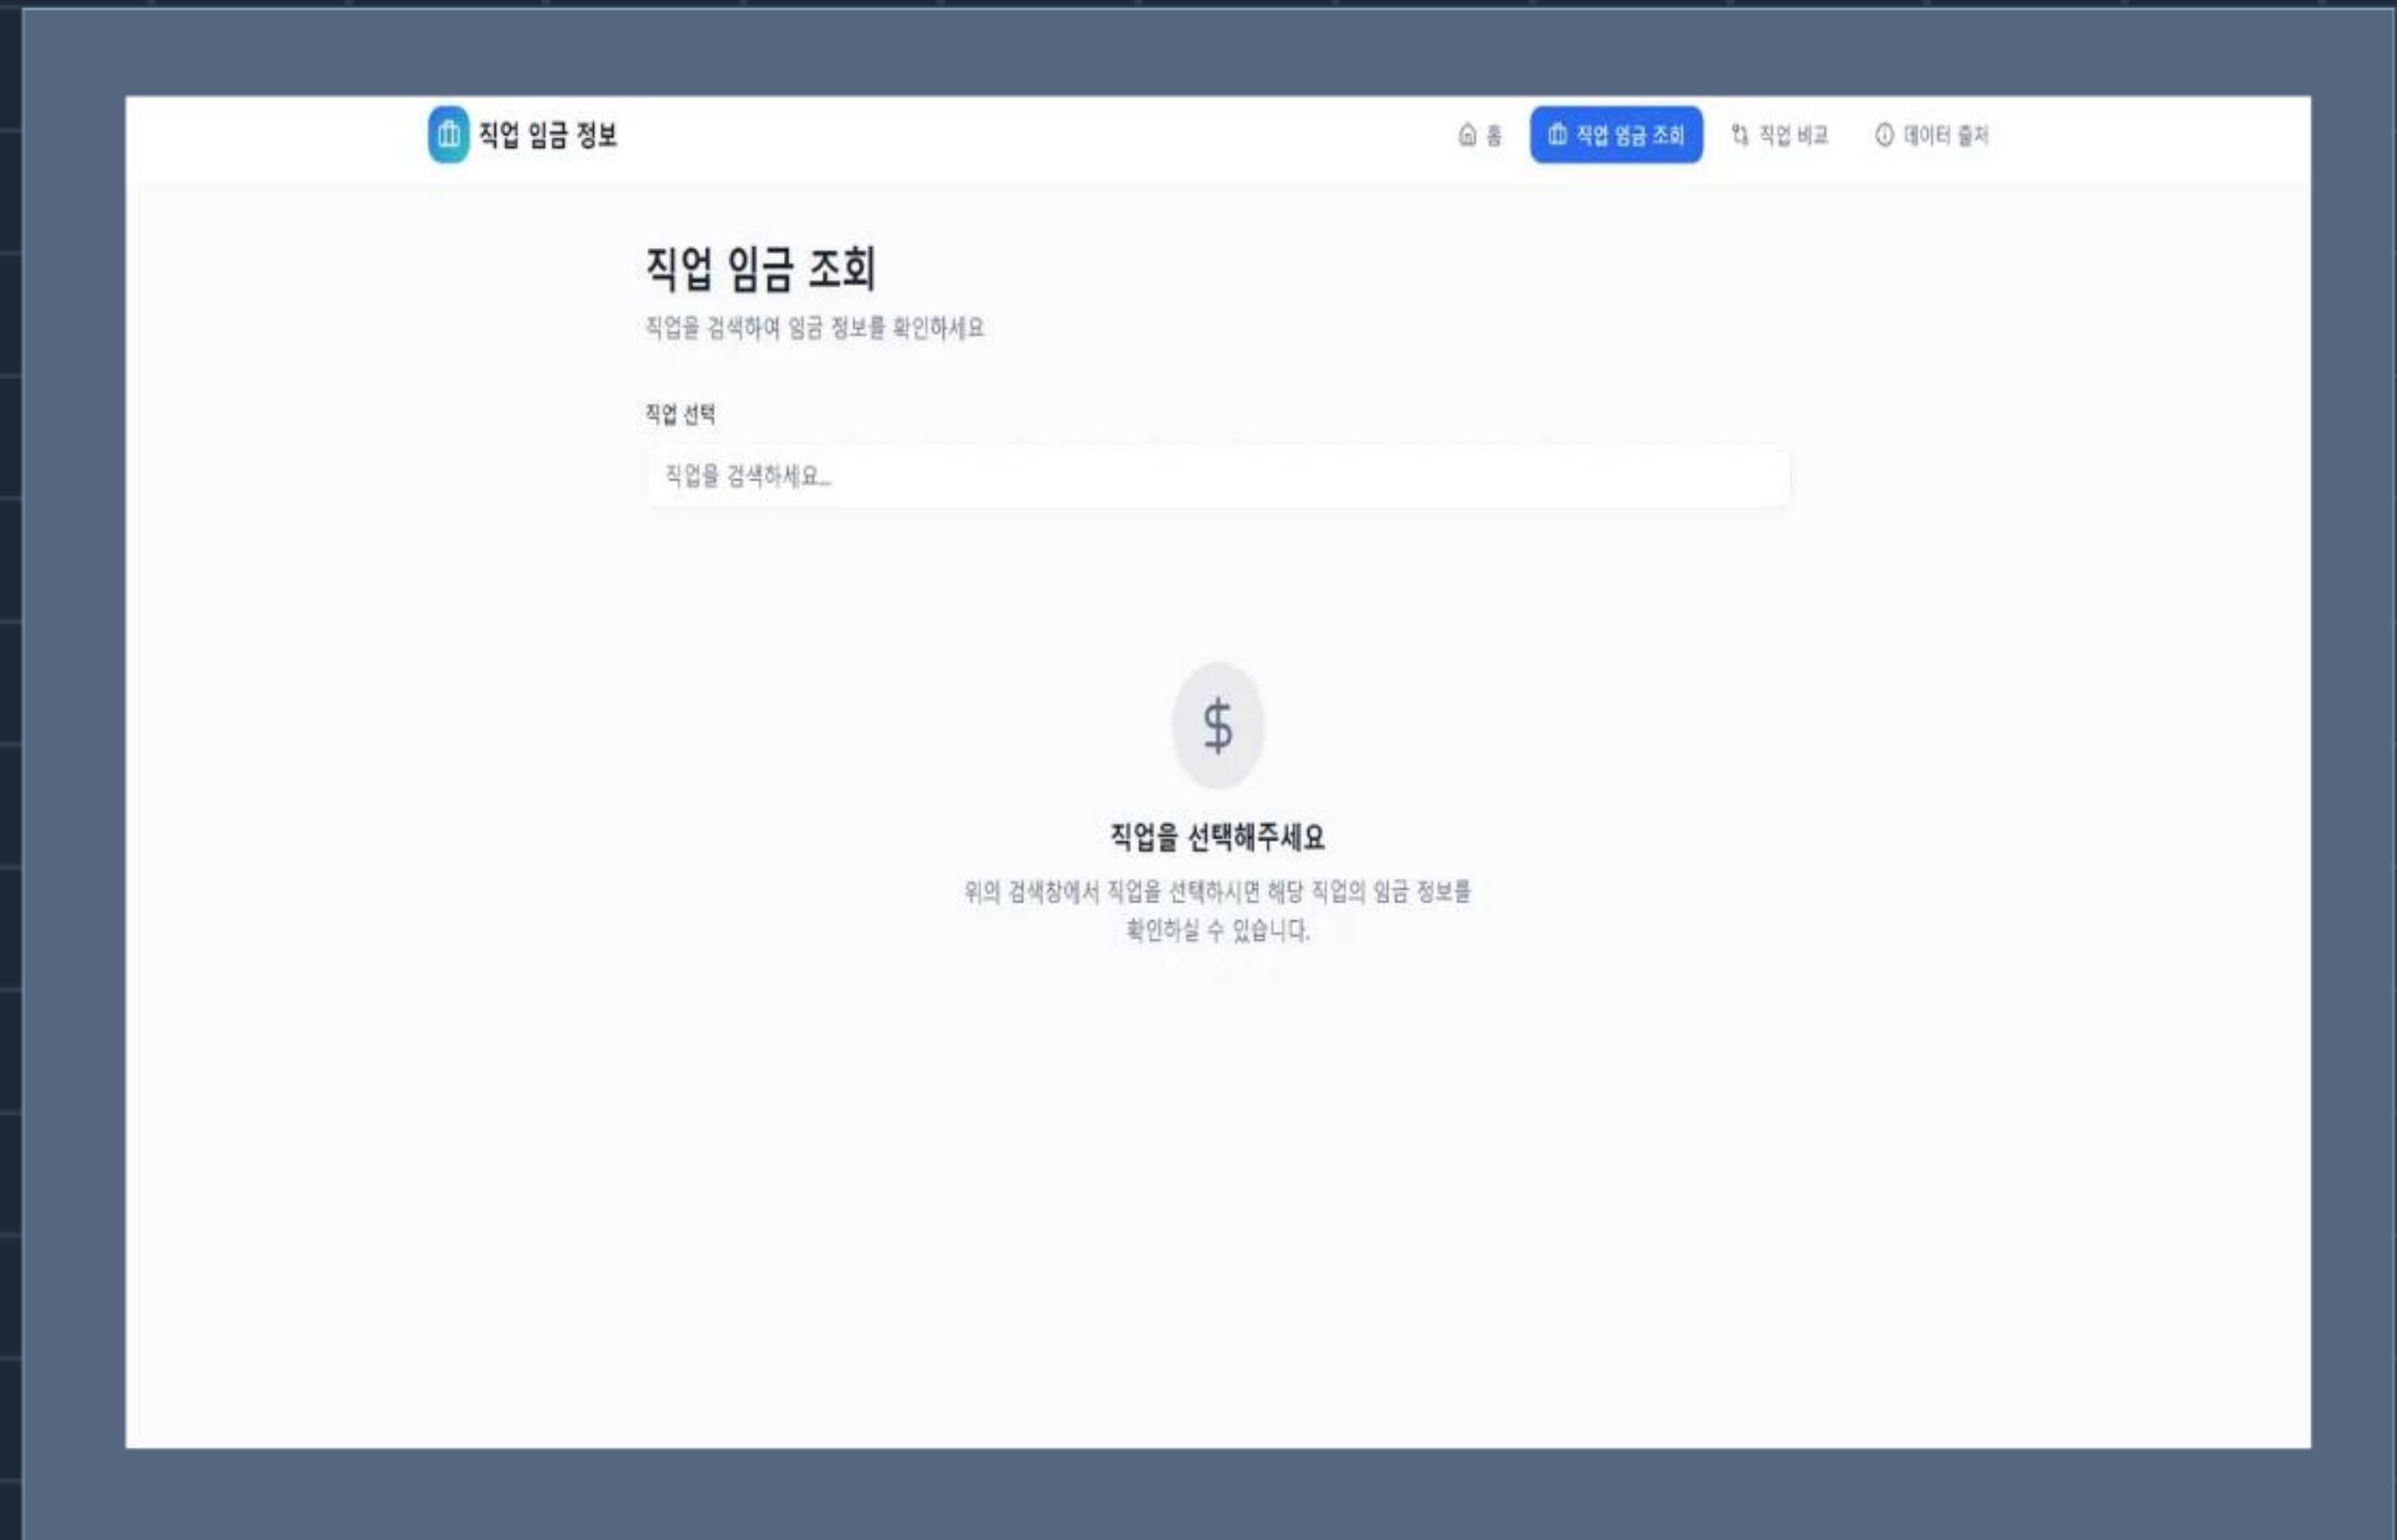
직업 임금 정보

홈 직업 임금 조회 직업 비교 데이터 출처

직업 임금 조회

직업을 검색하여 임금 정보를 확인하세요

직업 선택

직업을 검색하세요...

$

직업을 선택해주세요

위의 검색창에서 직업을 선택하시면 해당 직업의 임금 정보를 확인하실 수 있습니다.